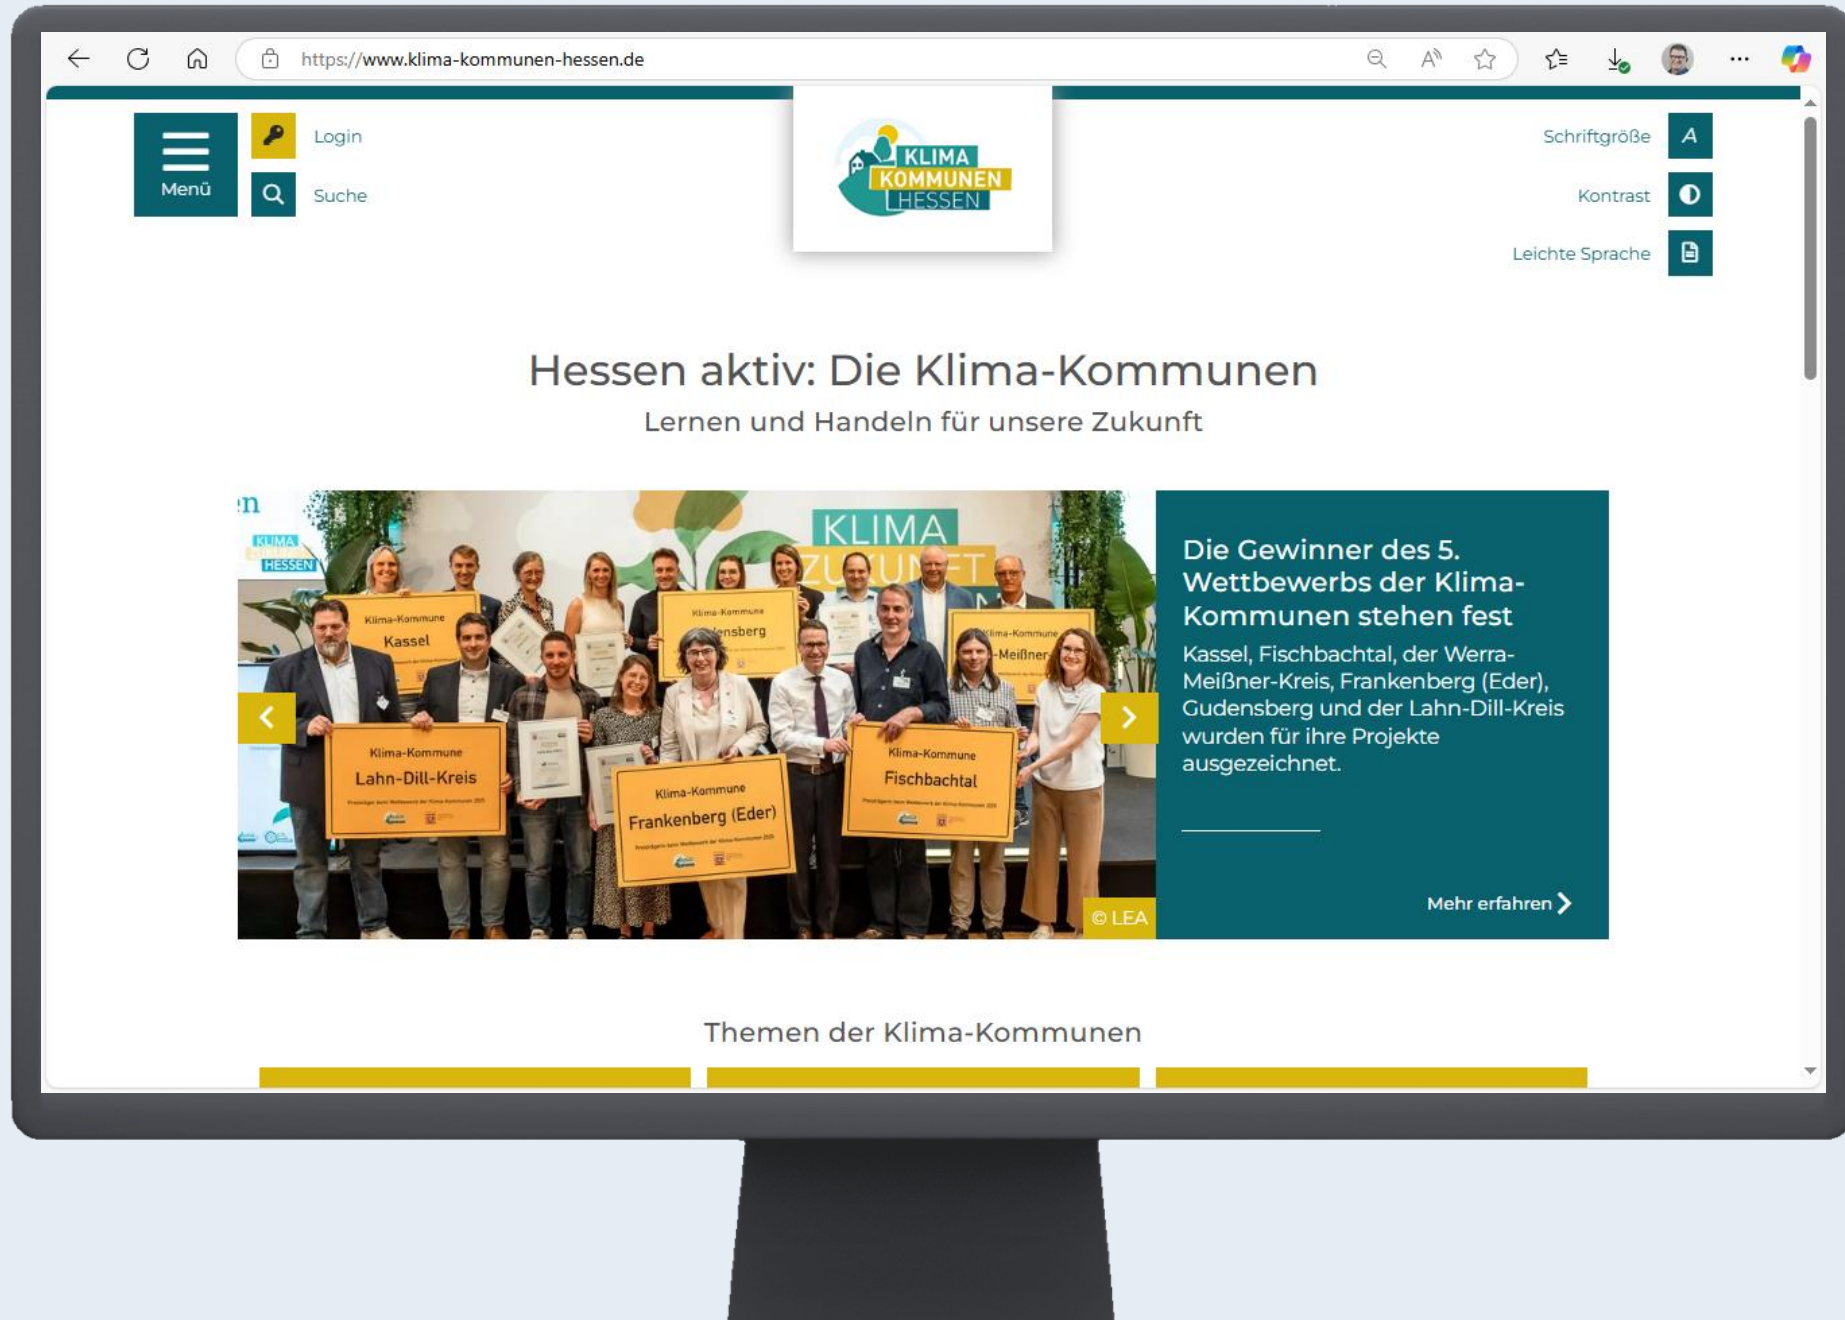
https://www.klima-kommunen-hessen.de

Menü

Login

Suche

KLIMA KOMMUNEN HESSEN

Schriftgröße A

Kontrast

Leichte Sprache

Hessen aktiv: Die Klima-Kommunen

Lernen und Handeln für unsere Zukunft

KLIMA ZUKUNFT

Klima-Kommune Kassel

Klima-Kommune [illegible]ensberg

Klima-Kommune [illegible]-Meißner

Klima-Kommune Lahn-Dill-Kreis

Klima-Kommune Frankenberg (Eder)

Klima-Kommune Fischbachtal

© LEA

Die Gewinner des 5. Wettbewerbs der Klima-Kommunen stehen fest

Kassel, Fischbachtal, der Werra-Meißner-Kreis, Frankenberg (Eder), Gudensberg und der Lahn-Dill-Kreis wurden für ihre Projekte ausgezeichnet.

Mehr erfahren

Themen der Klima-Kommunen